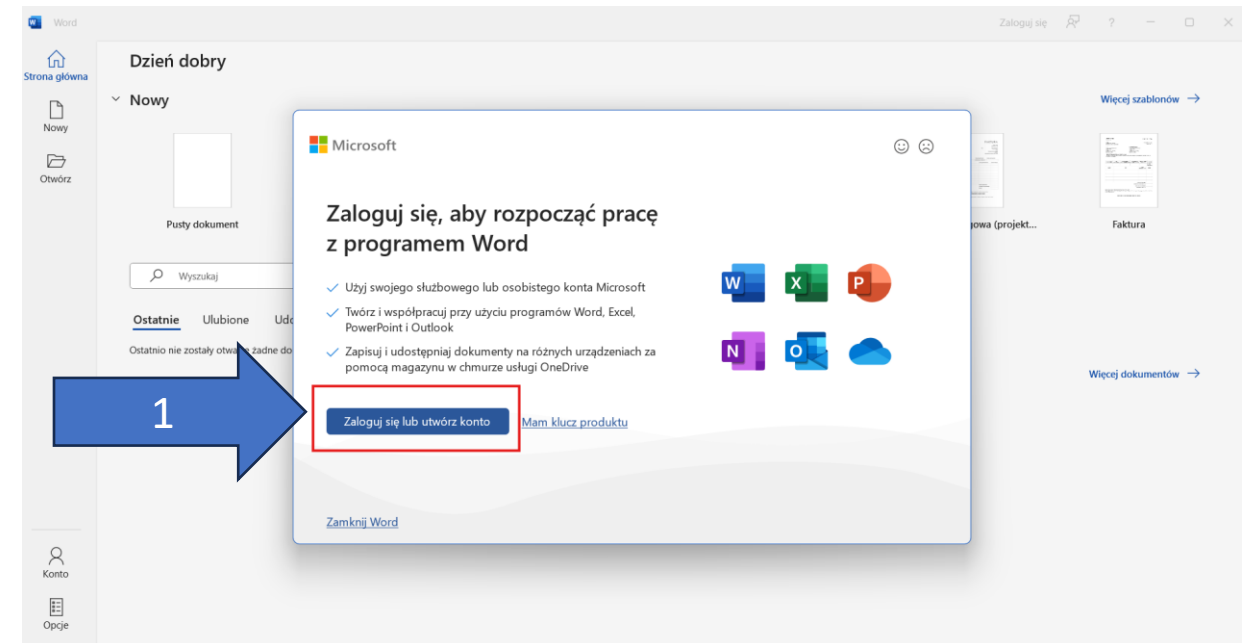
Word

Zaloguj się

?

Strona główna

Nowy

Otwórz

Dzień dobry

Nowy

Pusty dokument

Wyszukaj

Ostatnie Ulubione Udo

Ostatnio nie zostały otwa żadne do

Więcej szablonów →

jowa (projekt...

Faktura

Więcej dokumentów →

Konto

Opcje

Microsoft

Zaloguj się, aby rozpocząć pracę z programem Word

✓ Użyj swojego służbowego lub osobistego konta Microsoft

✓ Twórz i współpracuj przy użyciu programów Word, Excel, PowerPoint i Outlook

✓ Zapisuj i udostępniaj dokumenty na różnych urządzeniach za pomocą magazynu w chmurze usługi OneDrive

W X P N O

1

Zaloguj się lub utwórz konto

Mam klucz produktu

Zamknij Word